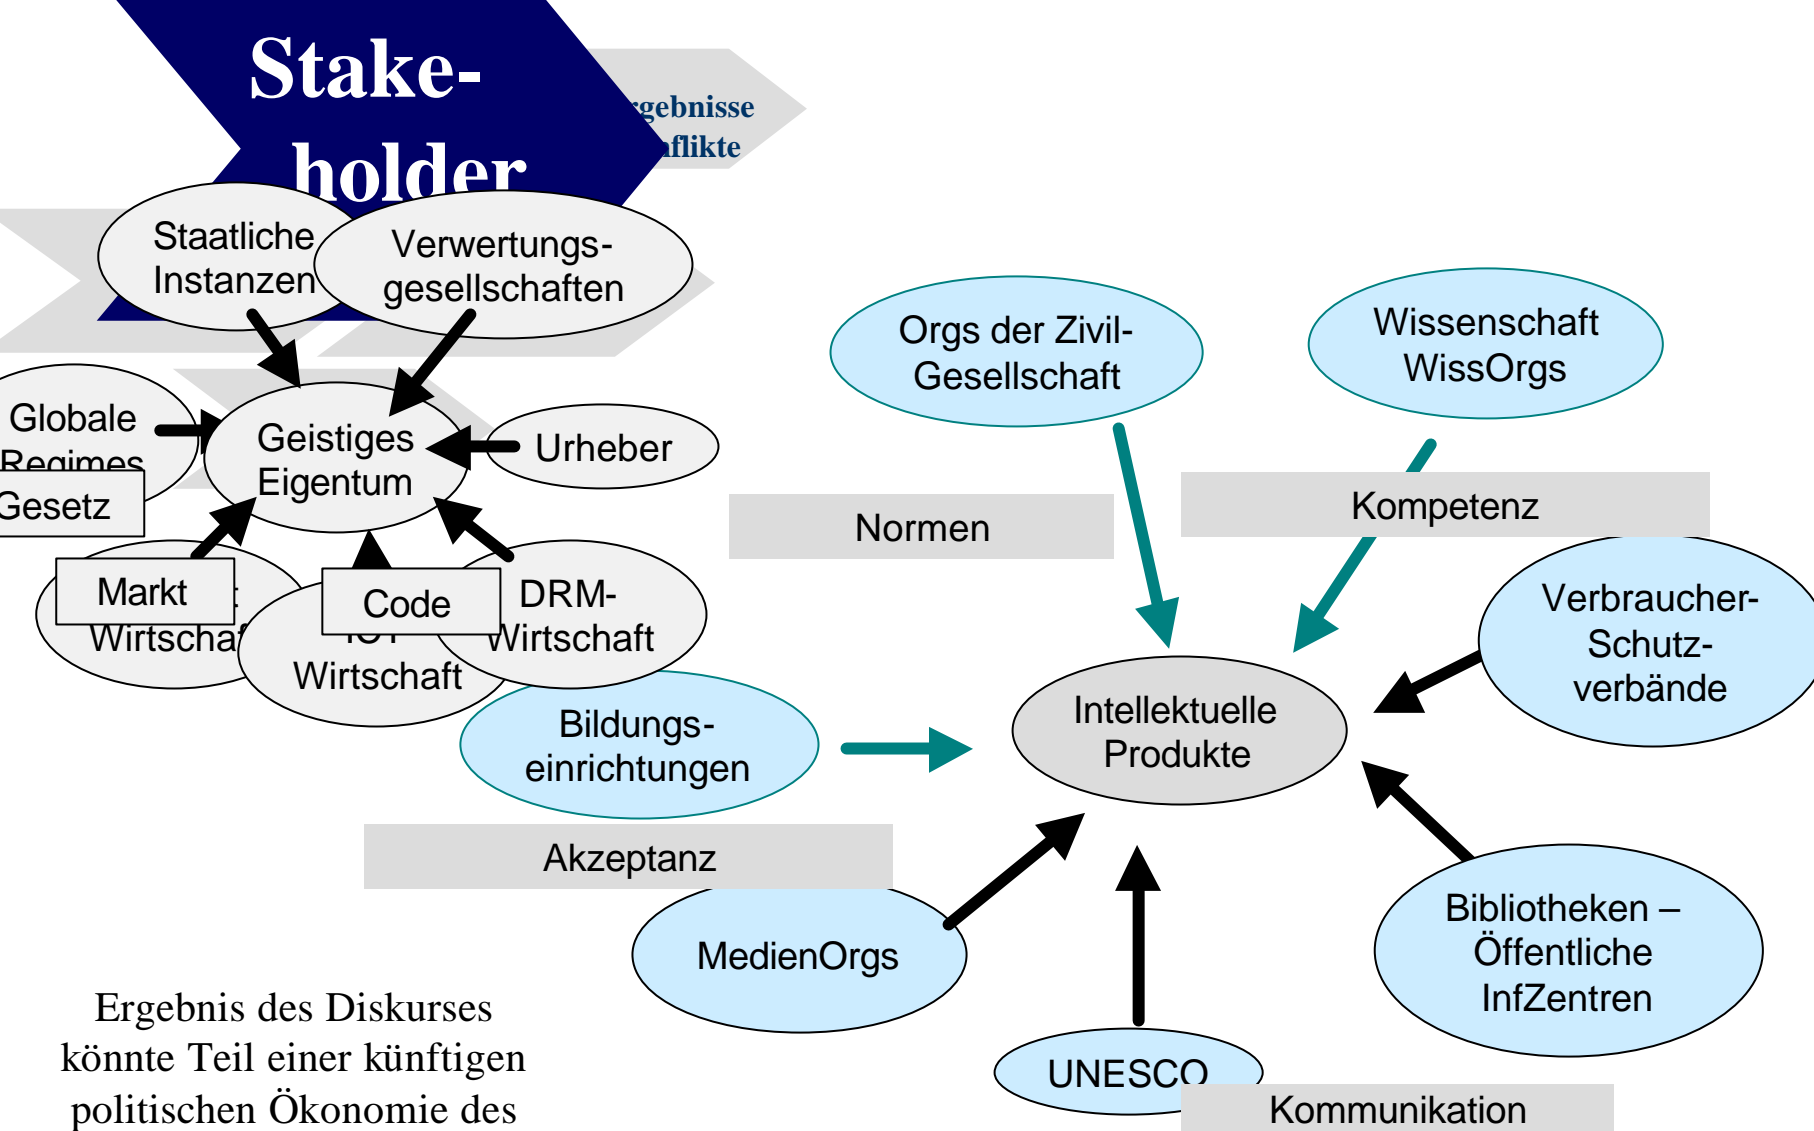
Stakeholder

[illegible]rgebnisse
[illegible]nflikte

Staatliche Instanzen

Verwertungsgesellschaften

Globale Regimes

Gesetz

Geistiges Eigentum

Urheber

Markt

Wirtschaf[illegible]

Code

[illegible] Wirtschaft

DRM-Wirtschaft

Orgs der Zivil-Gesellschaft

Wissenschaft WissOrgs

Normen

Kompetenz

Verbraucher-Schutz-verbände

Intellektuelle Produkte

Bildungs-einrichtungen

Akzeptanz

MedienOrgs

Bibliotheken – Öffentliche InfZentren

UNESCO

Kommunikation

Ergebnis des Diskurses könnte Teil einer künftigen politischen Ökonomie des